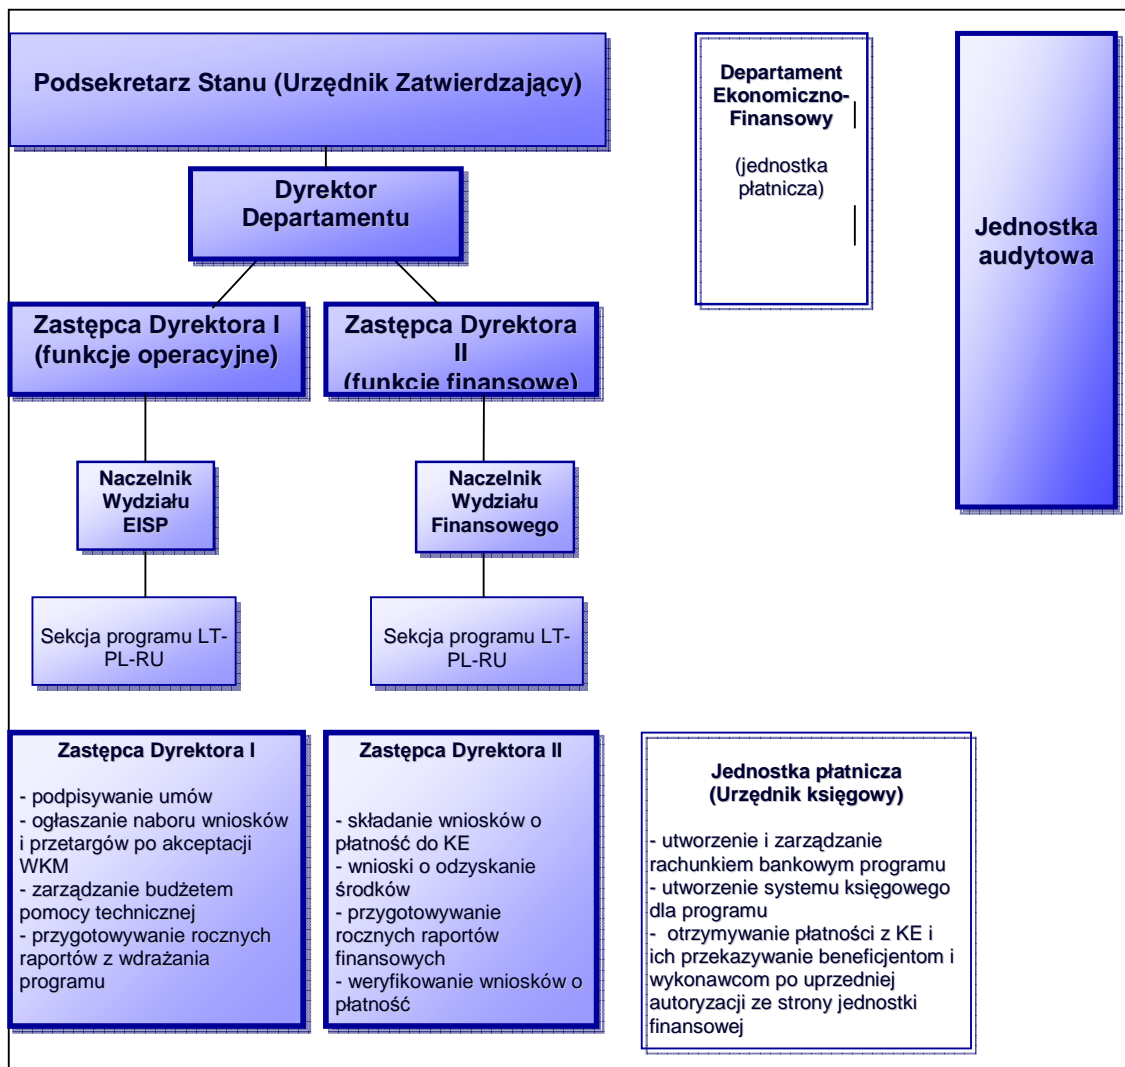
Podsekretarz Stanu (Urzędnik Zatwierdzający)

Dyrektor Departamentu

Zastępca Dyrektora I (funkcje operacyjne)

Zastępca Dyrektora II (funkcje finansowe)

Naczelnik Wydziału EISP

Naczelnik Wydziału Finansowego

Sekcja programu LT-PL-RU

Sekcja programu LT-PL-RU

Departament Ekonomiczno-Finansowy

(jednostka płatnicza)

Jednostka audytowa

Zastępca Dyrektora I

- podpisywanie umów
- ogłaszanie naboru wniosków i przetargów po akceptacji WKM
- zarządzanie budżetem pomocy technicznej
- przygotowywanie rocznych raportów z wdrażania programu

Zastępca Dyrektora II

- składanie wniosków o płatność do KE
- wnioski o odzyskanie środków
- przygotowywanie rocznych raportów finansowych
- weryfikowanie wniosków o płatność

Jednostka płatnicza (Urzędnik księgowy)

- utworzenie i zarządzanie rachunkiem bankowym programu
- utworzenie systemu księgowego dla programu
- otrzymywanie płatności z KE i ich przekazywanie beneficjentom i wykonawcom po uprzedniej autoryzacji ze strony jednostki finansowej